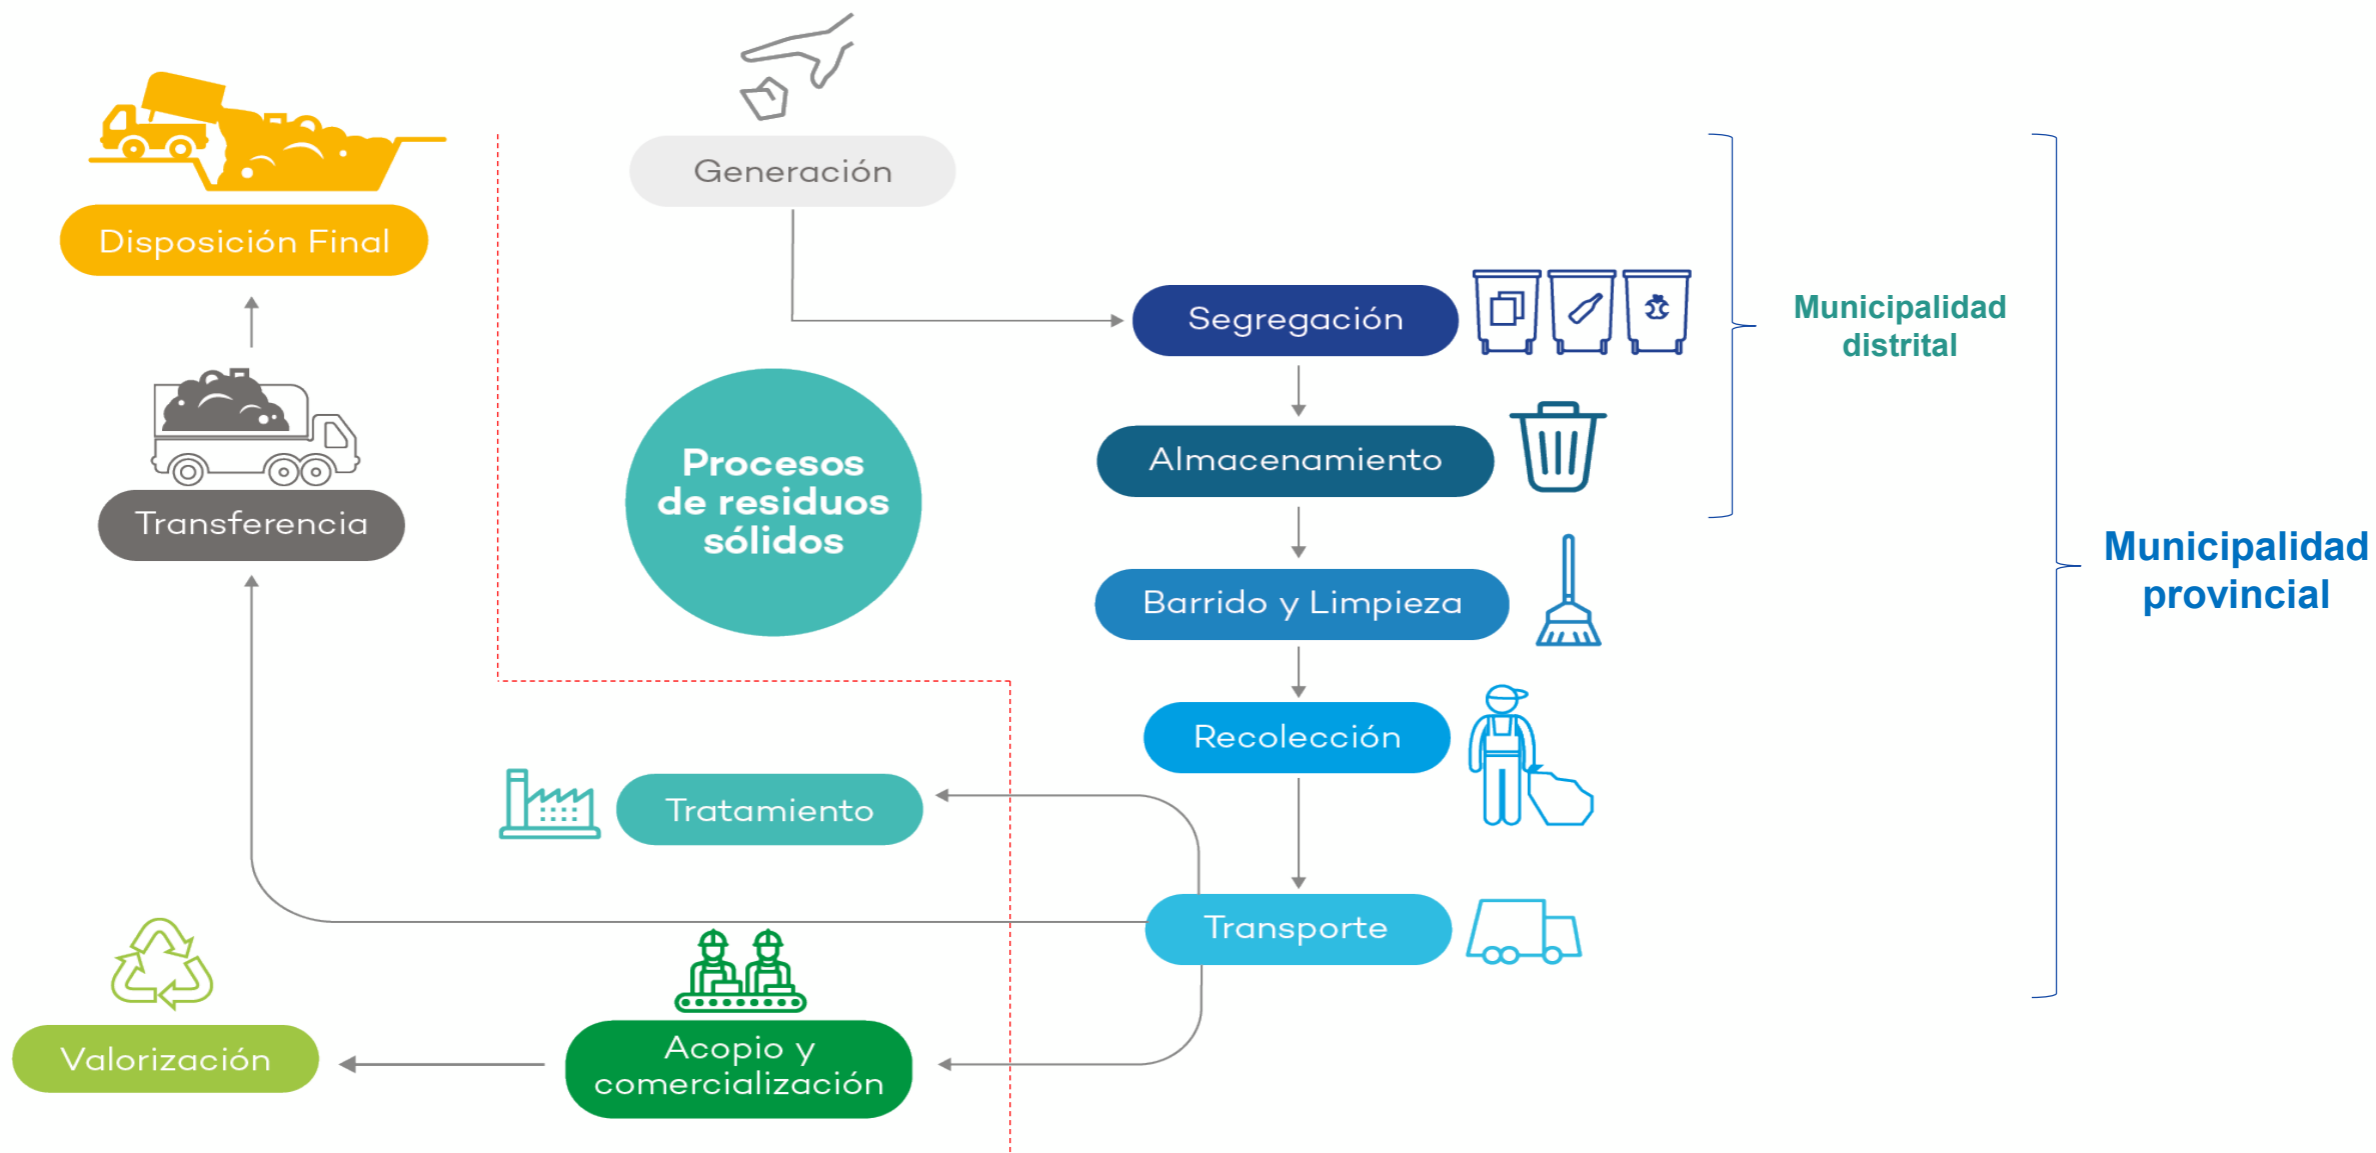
Disposición Final

Generación

Segregación

Municipalidad distrital

Procesos de residuos sólidos

Almacenamiento

Transferencia

Barrido y Limpieza

Municipalidad provincial

Recolección

Tratamiento

Transporte

Valorización

Acopio y comercialización